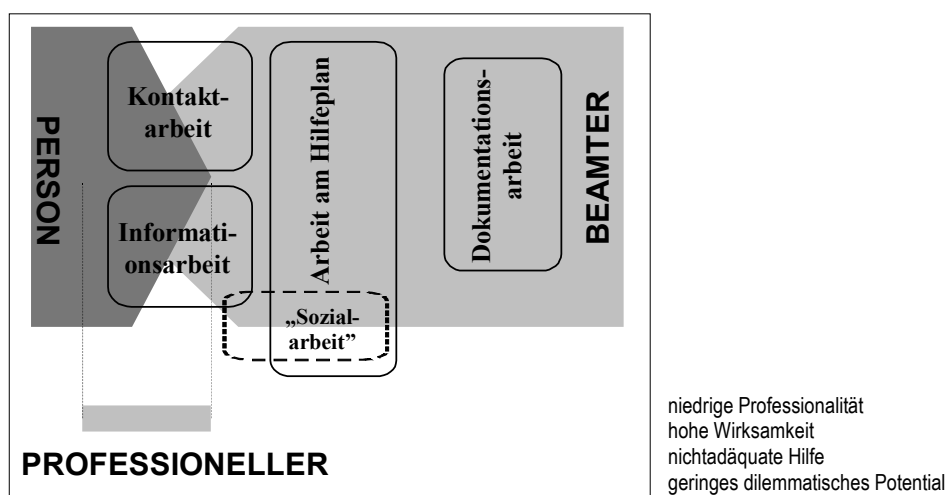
PERSON

Kontaktarbeit

Informationsarbeit

Arbeit am Hilfeplan

„Sozialarbeit”

Dokumentationsarbeit

BEAMTER

PROFESSIONELLER

niedrige Professionalität
hohe Wirksamkeit
nichtadäquate Hilfe
geringes dilemmatisches Potential